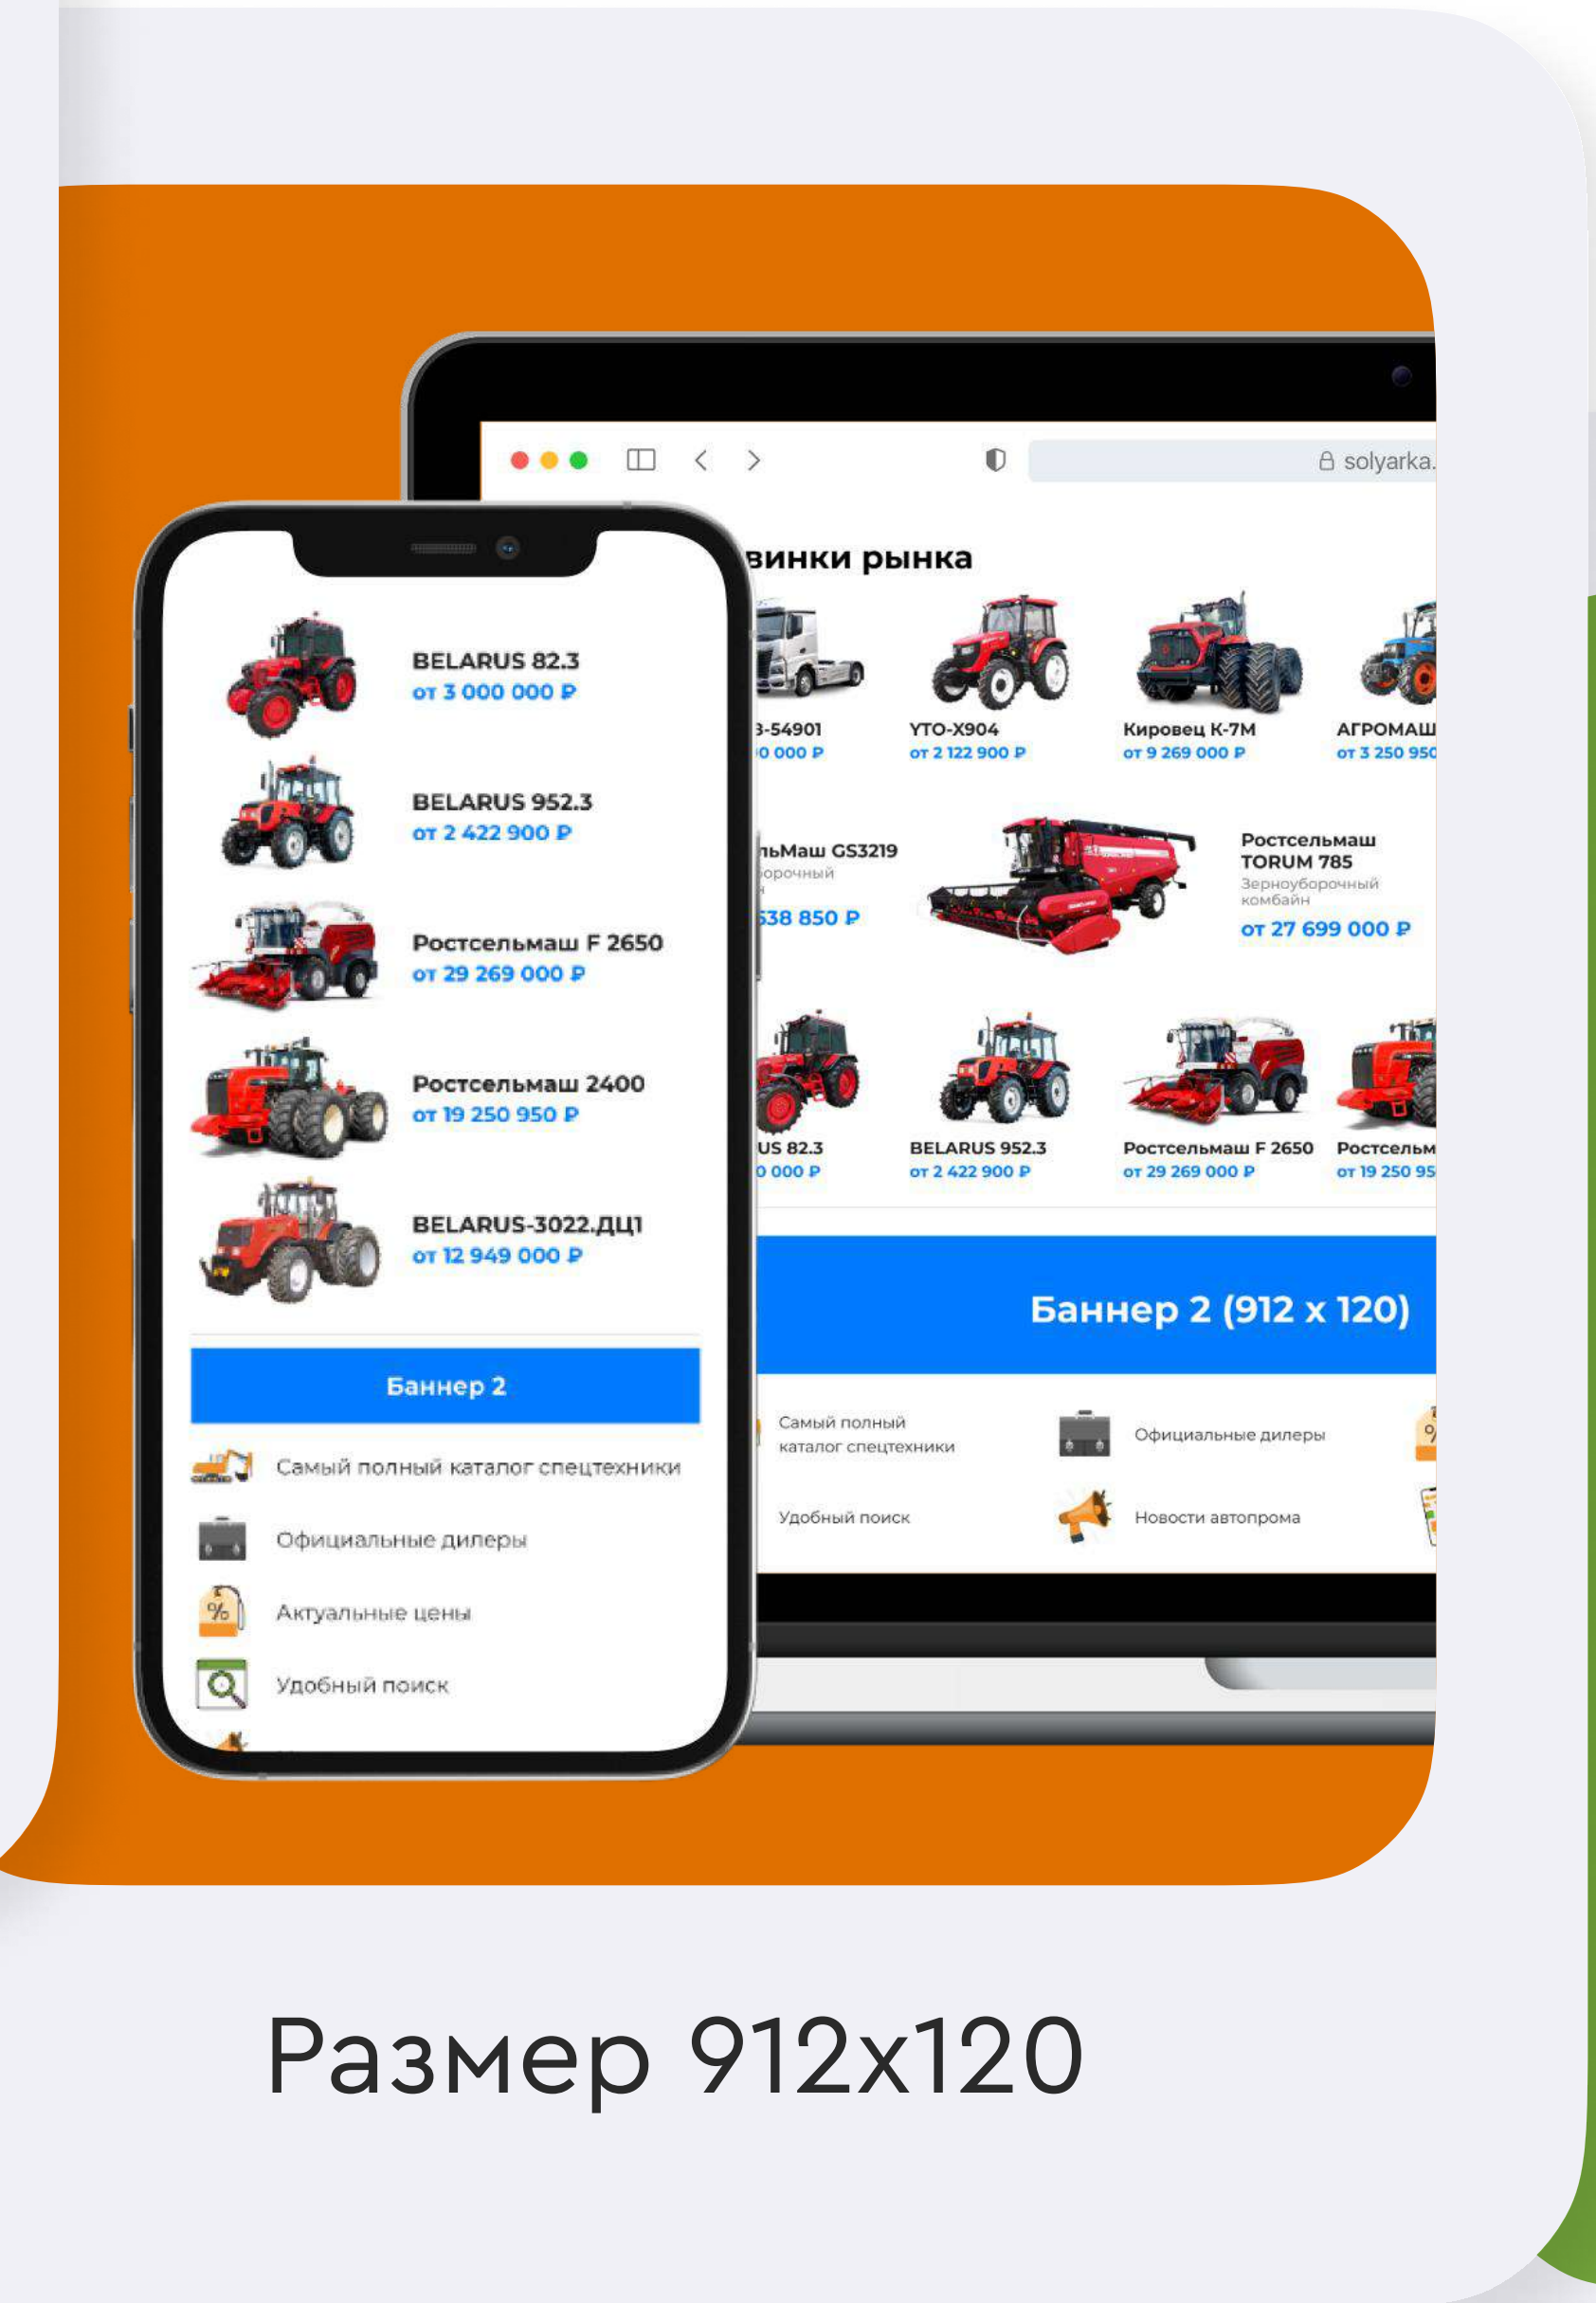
BELARUS 82.3
от 3 000 000 ₽

BELARUS 952.3
от 2 422 900 ₽

Ростсельмаш F 2650
от 29 269 000 ₽

Ростсельмаш 2400
от 19 250 950 ₽

BELARUS-3022.ДЦ1
от 12 949 000 ₽

Баннер 2

Самый полный каталог спецтехники

Официальные дилеры

Актуальные цены

Удобный поиск

solyarka.

винки рынка

3-54901
0 000 ₽

YTO-X904
от 2 122 900 ₽

Кировец К-7М
от 9 269 000 ₽

АГРОМАШ
от 3 250 950

льМаш GS3219
орочный

538 850 ₽

Ростсельмаш TORUM 785
Зерноуборочный комбайн
от 27 699 000 ₽

US 82.3
0 000 ₽

BELARUS 952.3
от 2 422 900 ₽

Ростсельмаш F 2650
от 29 269 000 ₽

Ростсельм
от 19 250 95

Баннер 2 (912 x 120)

Самый полный каталог спецтехники

Официальные дилеры

Удобный поиск

Новости автопрома

Размер 912x120